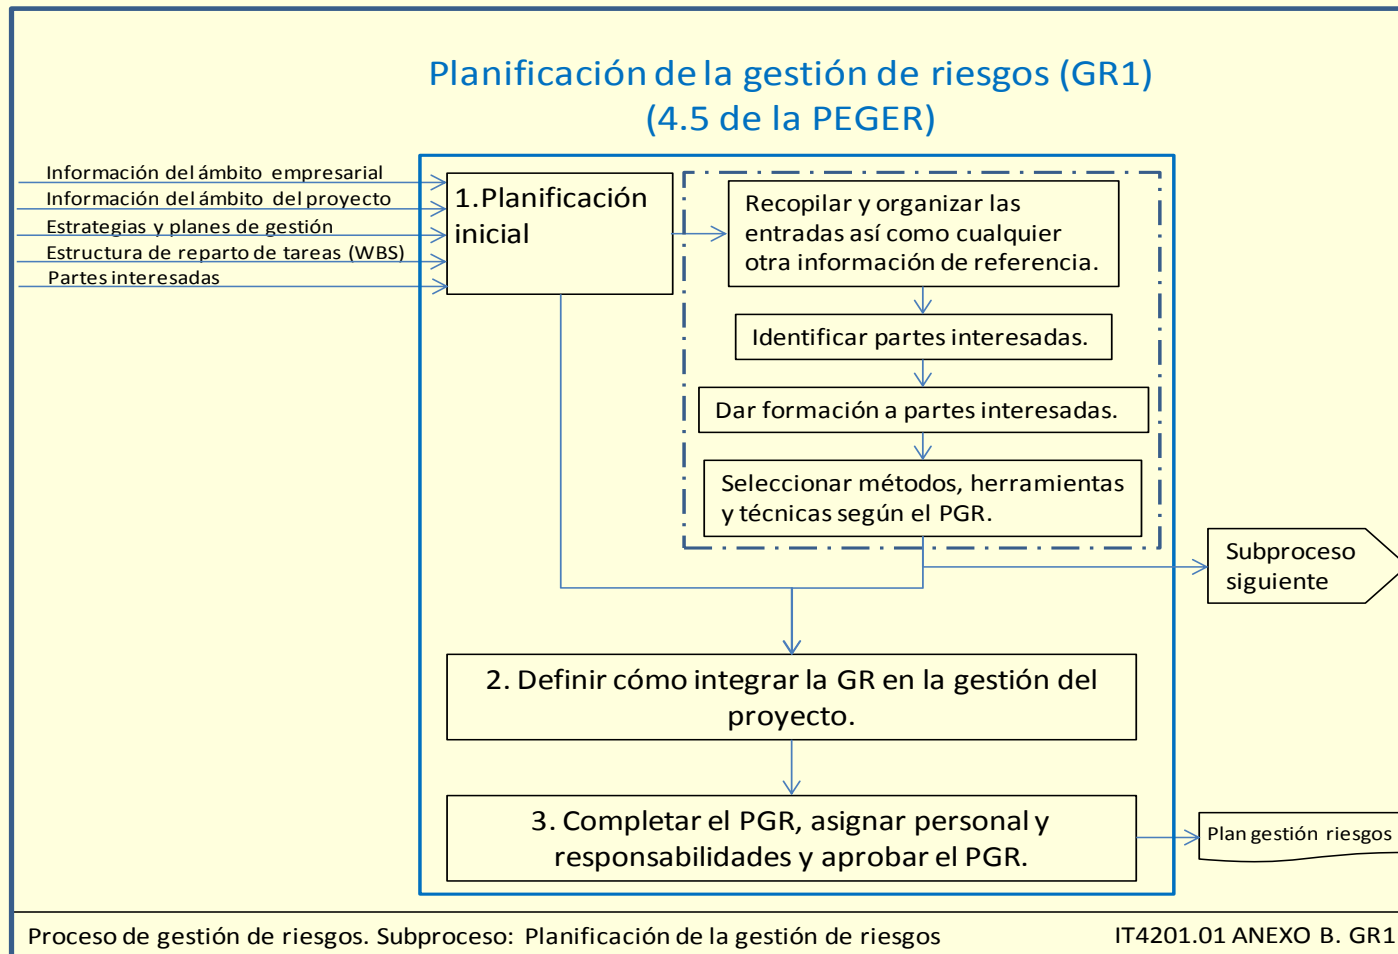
Planificación de la gestión de riesgos (GR1)
(4.5 de la PEGER)

Información del ámbito empresarial
Información del ámbito del proyecto
Estrategias y planes de gestión
Estructura de reparto de tareas (WBS)
Partes interesadas

1. Planificación inicial

Recopilar y organizar las entradas así como cualquier otra información de referencia.

Identificar partes interesadas.

Dar formación a partes interesadas.

Seleccionar métodos, herramientas y técnicas según el PGR.

Subproceso siguiente

2. Definir cómo integrar la GR en la gestión del proyecto.

3. Completar el PGR, asignar personal y responsabilidades y aprobar el PGR.

Plan gestión riesgos

Proceso de gestión de riesgos. Subproceso: Planificación de la gestión de riesgos

IT4201.01 ANEXO B. GR1